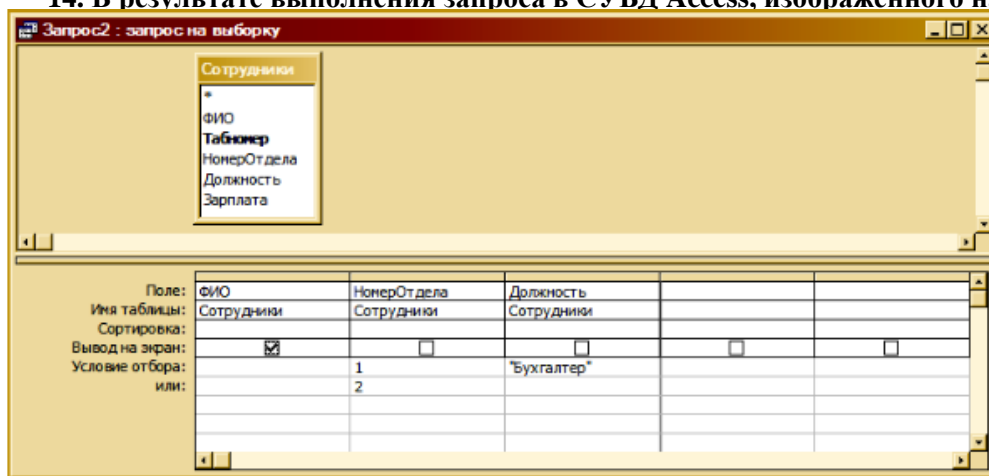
14. В результате выполнения запроса в СУБД Access, изображенного н

Запрос2 : запрос на выборку

Сотрудники
*
ФИО
Табномер
НомерОтдела
Должность
Зарплата

| | | | | | |
|---|---|---|---|---|---|
| Поле: | ФИО | НомерОтдела | Должность | | |
| Имя таблицы: | Сотрудники | Сотрудники | Сотрудники | | |
| Сортировка: | | | | | |
| Вывод на экран: | ☑ | ☐ | ☐ | ☐ | ☐ |
| Условие отбора: | | 1 | "Бухгалтер" | | |
| или: | | 2 | | | |